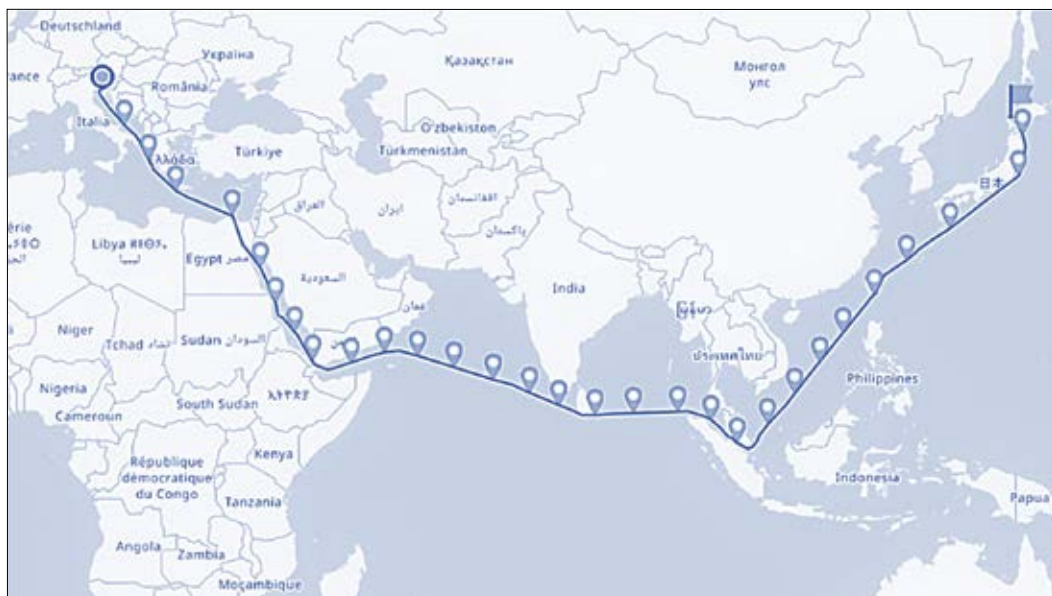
Deutschland
Україна
rance
România
Italia
Ελλάδα
Türkiye
Казақстан
Монгол улс
O'zbekiston
Türkmenistan
العراق
ایران
افغانستان
پاکستان
日本
érie
Libya ⵍⵉⴱⵢⴰ ليبيا
Egypt مصر
السعودية
عمان
India
မြန်မာ
Niger
Tchad تشاد
Sudan السودان
ประเทศไทย
Nigeria
Philippines
Cameroun
South Sudan
ኢትዮጵያ
Kenya
République démocratique du Congo
Tanzania
Indonesia
Papua
Angola
Zambia
Moçambique